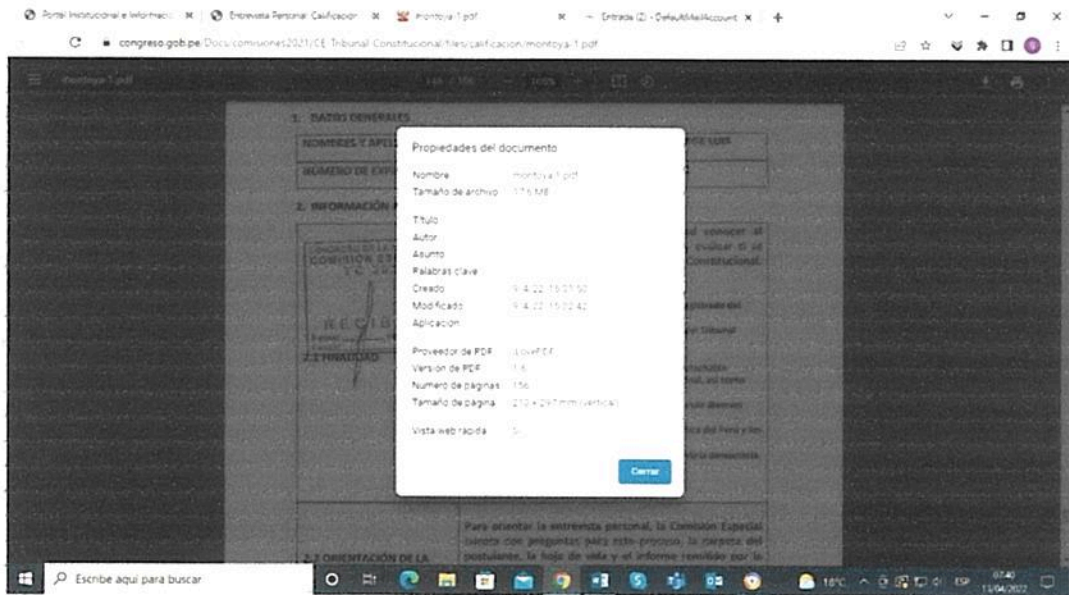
Portal Institucional e Informació | Entrevista Personal: Calificación | montoya-1.pdf | Entrada (2) - DefaultMailAccount

congreso.gob.pe/Docs/comisiones2021/CE-Tribunal-Constitucional/files/calificacion/montoya-1.pdf

montoya-1.pdf

1. DATOS GENERALES

NOMBRES Y APELL

NUMERO DE EXP

2. INFORMACIÓN

2.1 FINALIDAD

2.2 ORIENTACIÓN DE LA

Para orientar la entrevista personal, la Comisión Especial cuenta con preguntas para este proceso, la carpeta del postulante, la hoja de vida y el informe remitido por la

Propiedades del documento

Nombre: montoya-1.pdf
Tamaño de archivo: 17,5 MB

Título:
Autor:
Asunto:
Palabras clave:
Creado: 9-4-22, 15:21:50
Modificado: 9-4-22, 15:22:42
Aplicación:

Proveedor de PDF: LovePDF
Versión de PDF: 1.6
Número de páginas: 156
Tamaño de página: 210 × 297 mm (vertical)

Vista web rápida: Sí

Cerrar

Escribe aquí para buscar

18°C ESP 07:40 11/04/2022